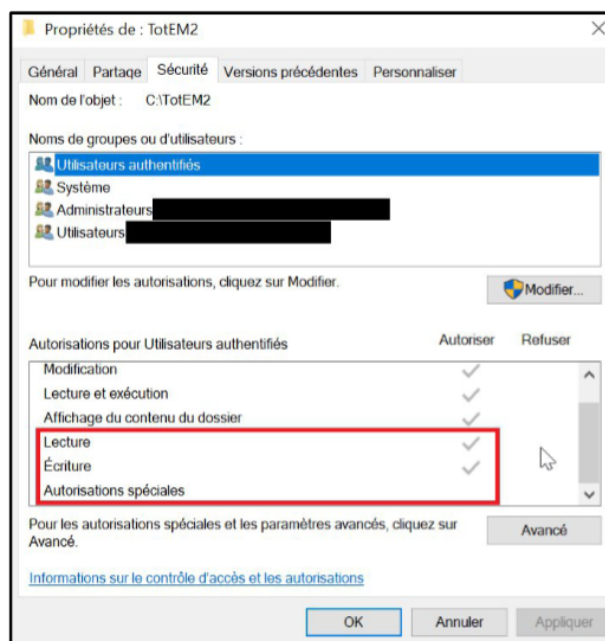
Propriétés de : TotEM2

Général | Partage | Sécurité | Versions précédentes | Personnaliser

Nom de l'objet : C:\TotEM2

Noms de groupes ou d'utilisateurs :

Utilisateurs authentifiés
Système
Administrateurs
Utilisateurs

Pour modifier les autorisations, cliquez sur Modifier.

Modifier...

Autorisations pour Utilisateurs authentifiés | Autoriser | Refuser

Modification
Lecture et exécution
Affichage du contenu du dossier
Lecture
Écriture
Autorisations spéciales

Pour les autorisations spéciales et les paramètres avancés, cliquez sur Avancé.

Avancé

Informations sur le contrôle d'accès et les autorisations

OK | Annuler | Appliquer